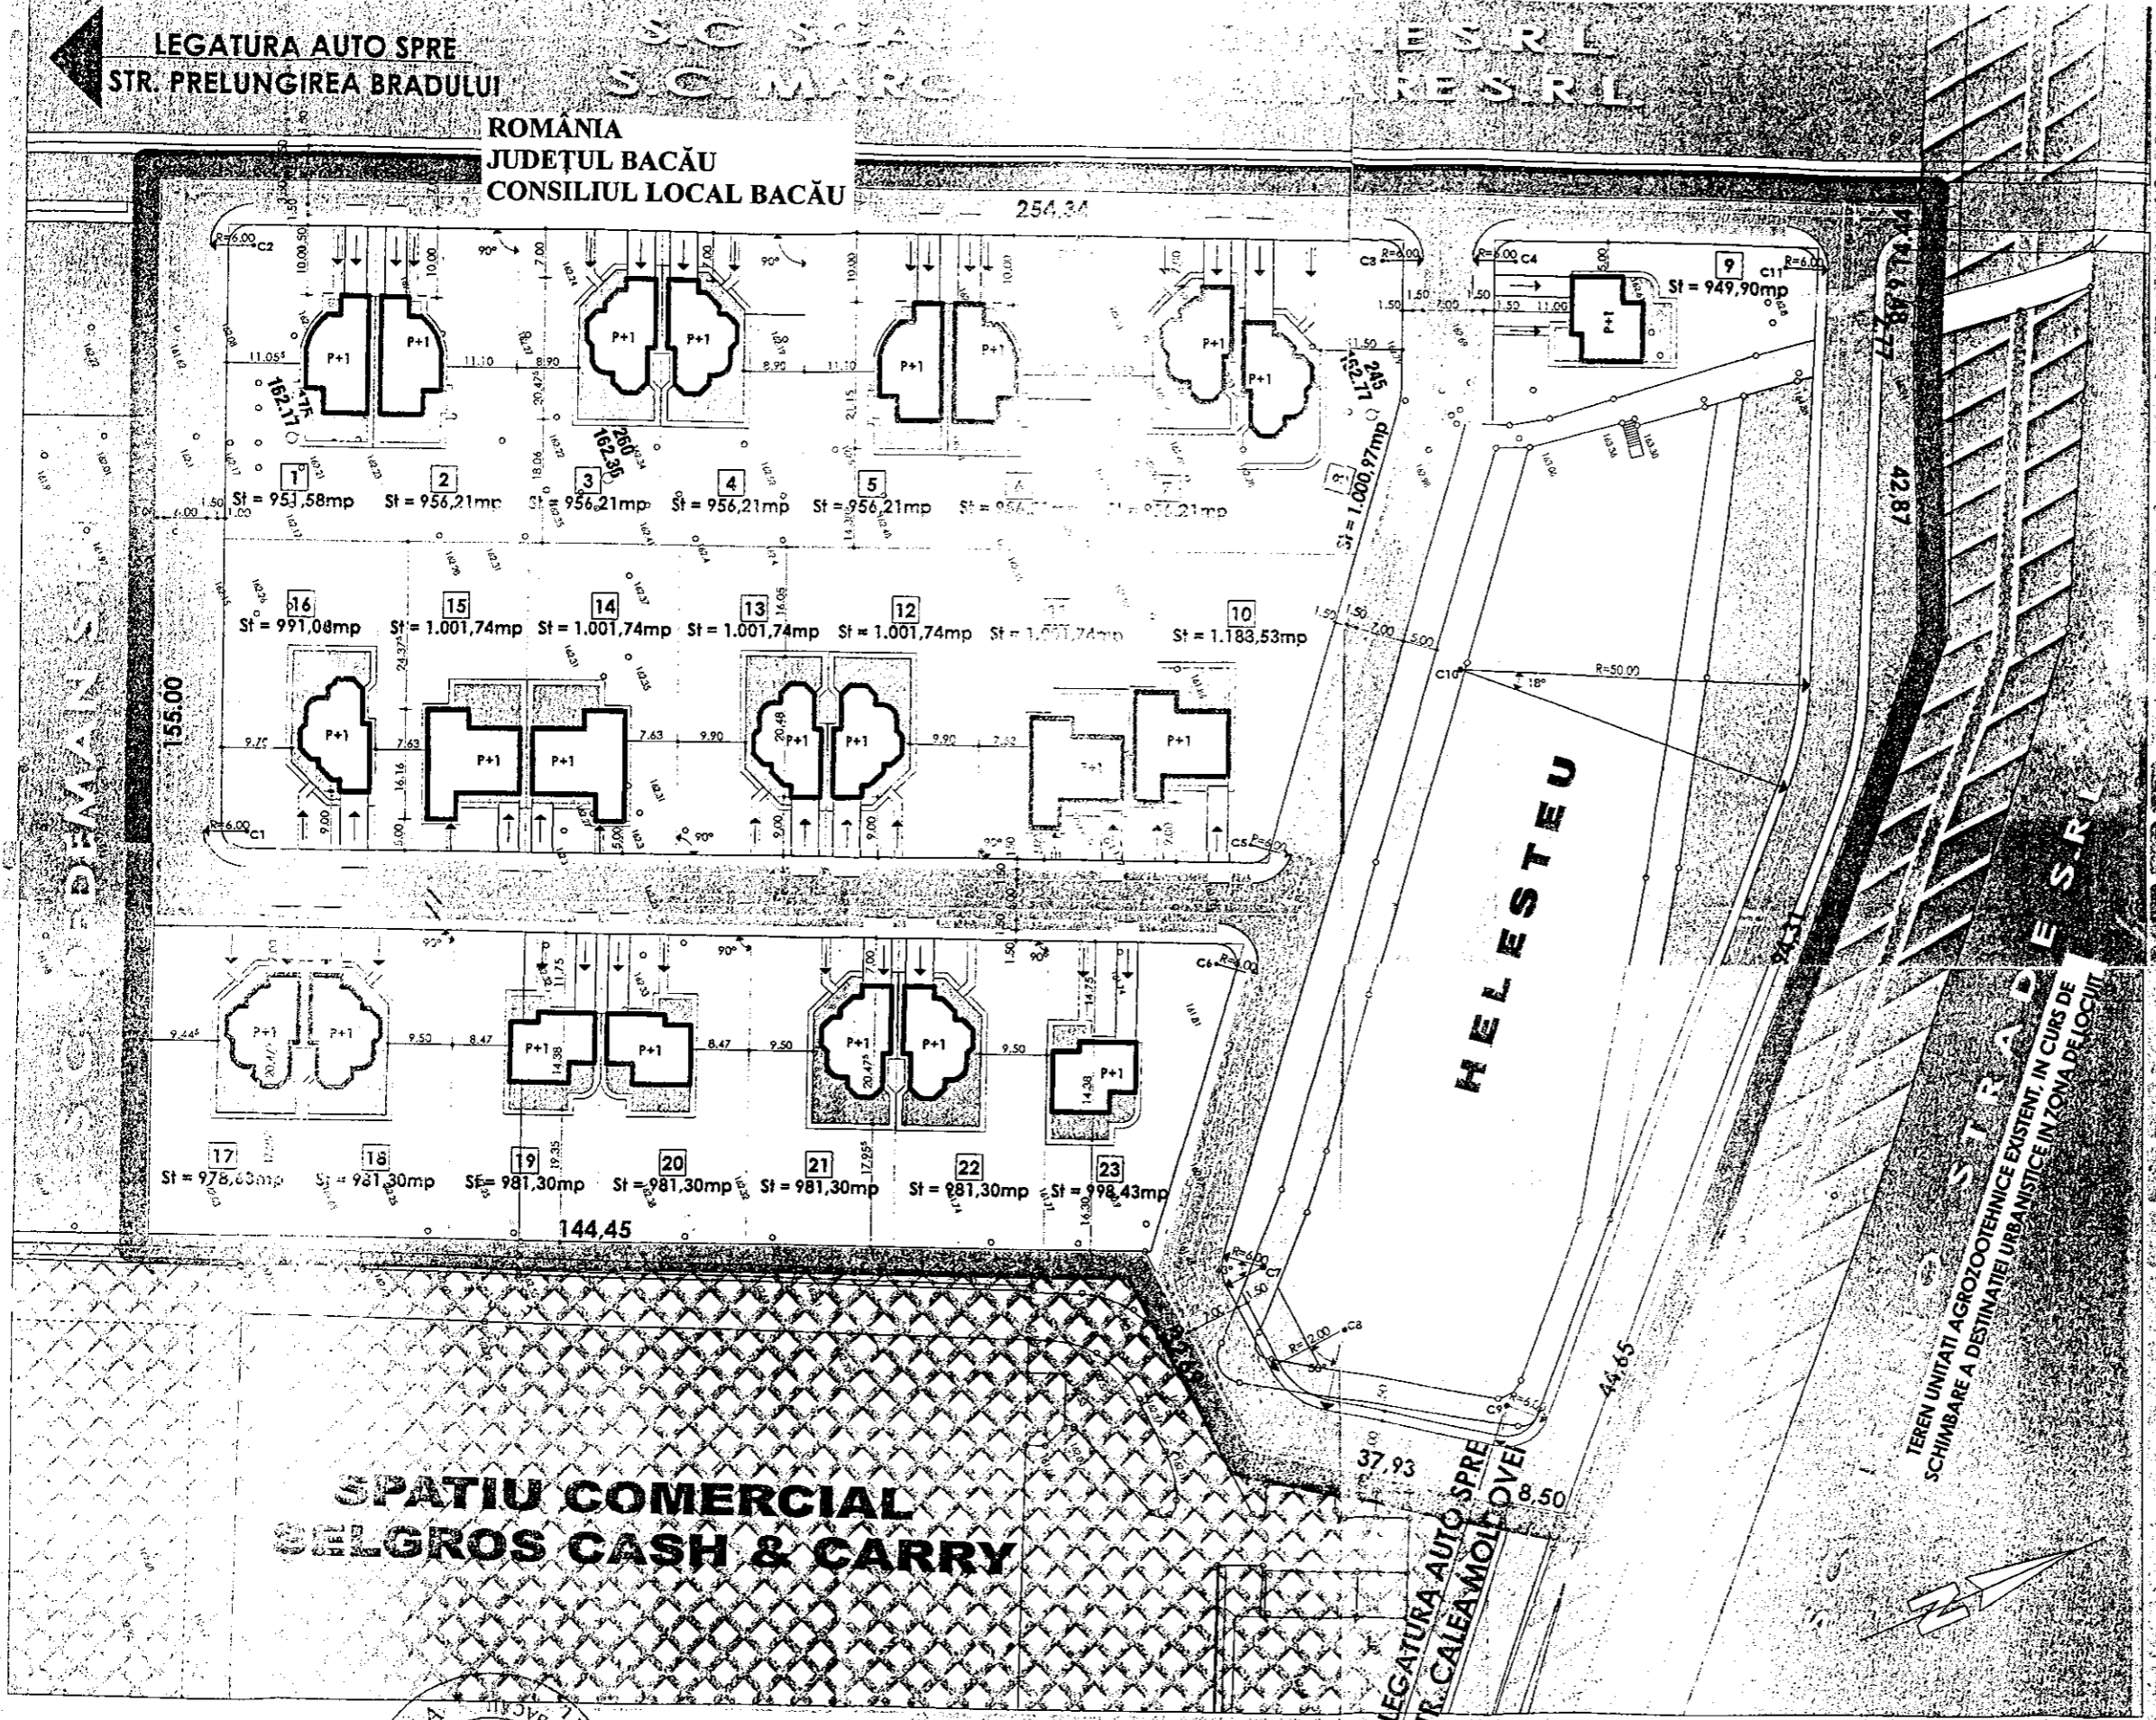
LEGATURA AUTO SPRE
STR. PRELUNGIREA BRADULUI

S.C. S.C.A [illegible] S.R.L.
S.C. MARC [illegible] ARE S.R.L.

ROMÂNIA
JUDEŢUL BACĂU
CONSILIUL LOCAL BACĂU

254,34

1
St = 951,58mp
2
St = 956,21mp
3
St = 956,21mp
4
St = 956,21mp
5
St = 956,21mp
6
St = 956,21mp
7
St = 956,21mp
8
St = 1.000,97mp
9
St = 949,90mp

16
St = 991,08mp
15
St = 1.001,74mp
14
St = 1.001,74mp
13
St = 1.001,74mp
12
St = 1.001,74mp
11
St = 1.001,74mp
10
St = 1.183,53mp

17
St = 978,63mp
18
St = 981,30mp
19
St = 981,30mp
20
St = 981,30mp
21
St = 981,30mp
22
St = 981,30mp
23
St = 998,43mp

P+1

155,00
144,45
42,87
94,31
44,65
37,93
8,50

HELESTEU

S.C. DEMAN S.R.L.

STRADE S.R.L.

TEREN UNITATI AGROZOOTEHNICE EXISTENT, IN CURS DE SCHIMBARE A DESTINATIEI URBANISTICE IN ZONA DE LOCUIT

SPATIU COMERCIAL
SELGROS CASH & CARRY

LEGATURA AUTO SPRE
STR. CALEA MOLDOVEI